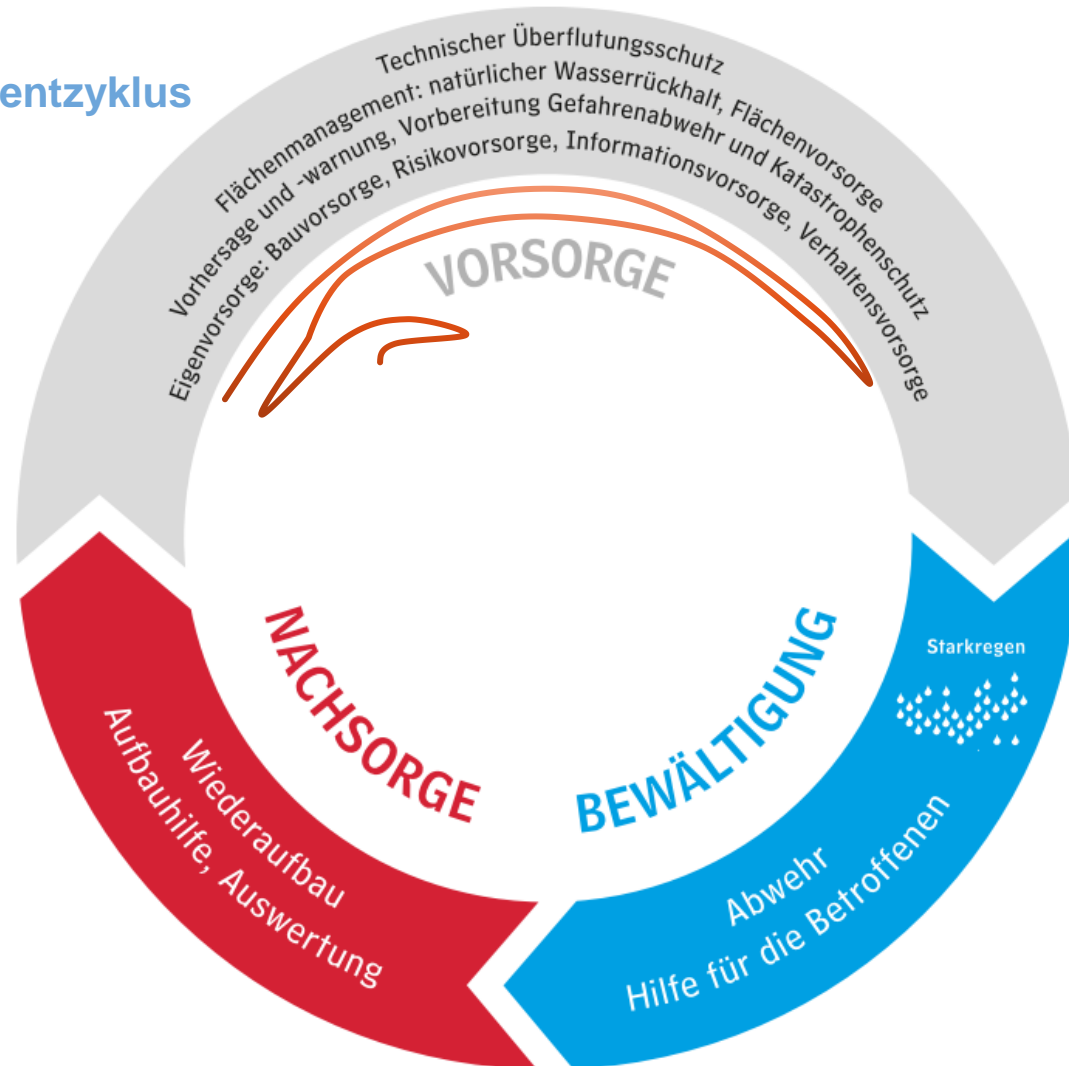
entzyklus

Technischer Überflutungsschutz
Flächenmanagement: natürlicher Wasserrückhalt, Flächenvorsorge
Vorhersage und -warnung, Vorbereitung Gefahrenabwehr und Katastrophenschutz
Eigenvorsorge: Bauvorsorge, Risikovorsorge, Informationsvorsorge, Verhaltensvorsorge

VORSORGE

NACHSORGE

Wiederaufbau
Aufbauhilfe, Auswertung

BEWÄLTIGUNG

Starkregen

Abwehr
Hilfe für die Betroffenen